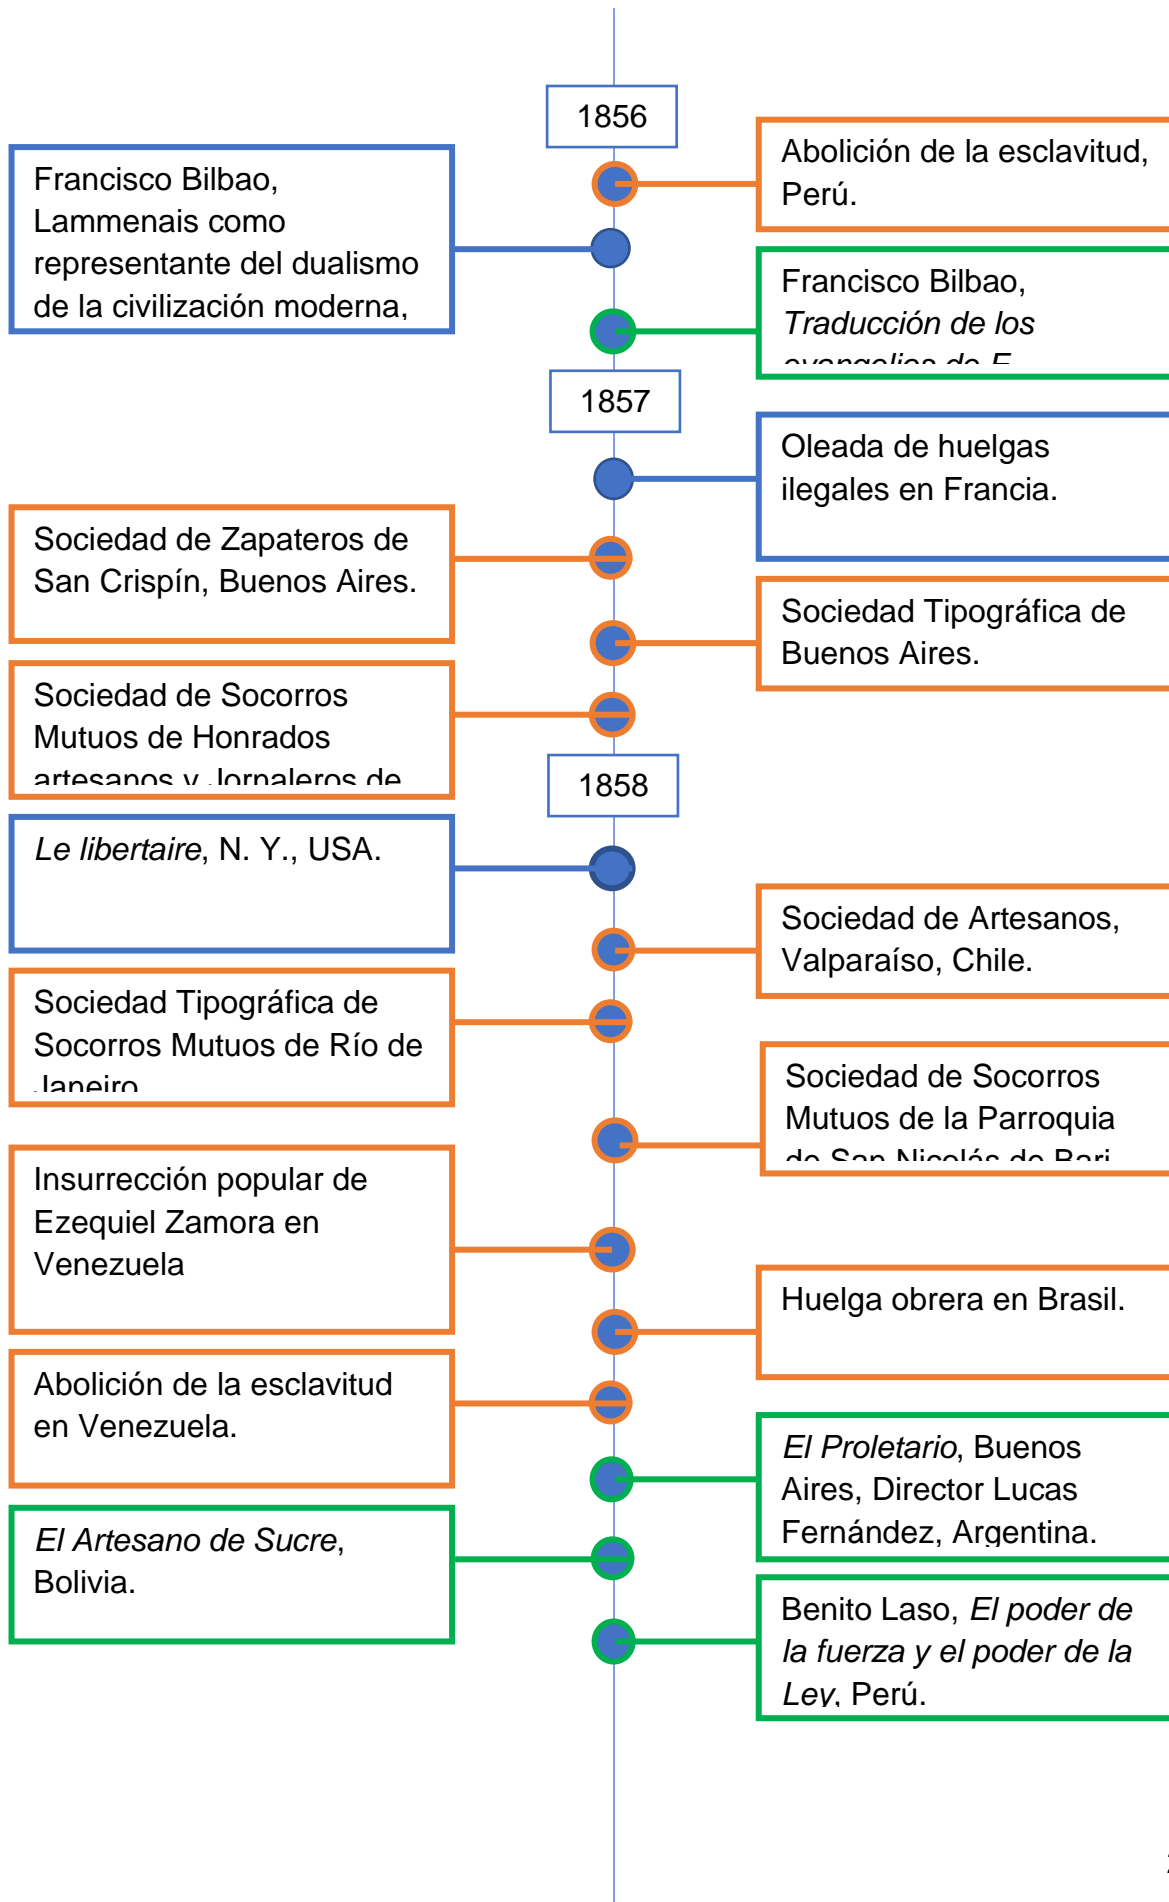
1856

Francisco Bilbao, Lammenais como representante del dualismo de la civilización moderna,

Abolición de la esclavitud, Perú.

Francisco Bilbao, *Traducción de los* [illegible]

1857

Oleada de huelgas ilegales en Francia.

Sociedad de Zapateros de San Crispín, Buenos Aires.

Sociedad Tipográfica de Buenos Aires.

Sociedad de Socorros Mutuos de Honrados artesanos y Jornaleros de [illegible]

1858

*Le libertaire*, N. Y., USA.

Sociedad de Artesanos, Valparaíso, Chile.

Sociedad Tipográfica de Socorros Mutuos de Río de Janeiro

Sociedad de Socorros Mutuos de la Parroquia de San Nicolás de Bari

Insurrección popular de Ezequiel Zamora en Venezuela

Huelga obrera en Brasil.

Abolición de la esclavitud en Venezuela.

*El Proletario*, Buenos Aires, Director Lucas Fernández, Argentina.

*El Artesano de Sucre*, Bolivia.

Benito Laso, *El poder de la fuerza y el poder de la Ley*, Perú.